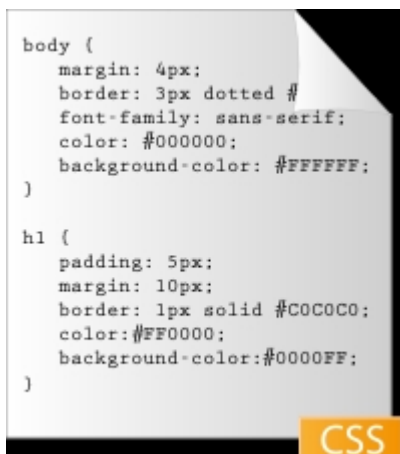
body {
margin: 4px;
border: 3px dotted #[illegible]
font-family: sans-serif;
color: #000000;
background-color: #FFFFFF;
}

h1 {
padding: 5px;
margin: 10px;
border: 1px solid #C0C0C0;
color:#FF0000;
background-color:#0000FF;
}

CSS